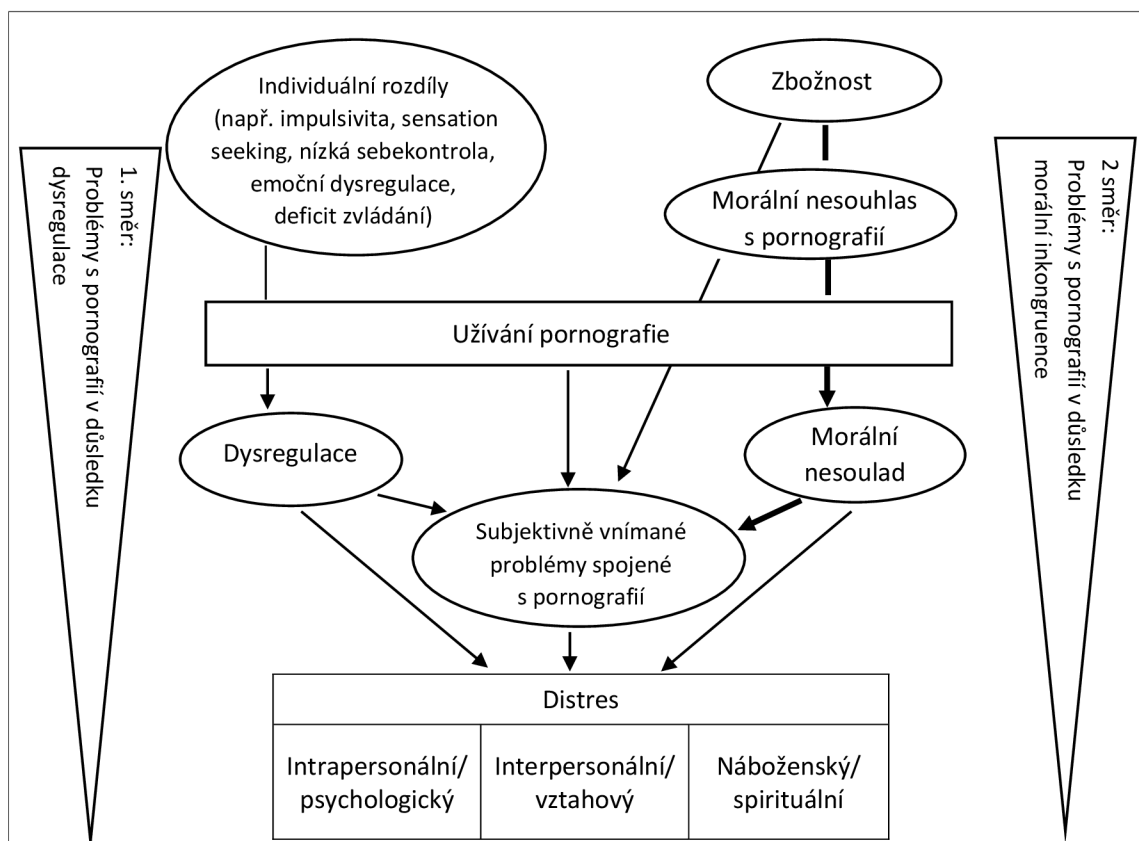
1. směr: Problémy s pornografií v důsledku dysregulace

Individuální rozdíly (např. impulsivita, sensation seeking, nízká sebekontrola, emoční dysregulace, deficit zvládání)

Zbožnost

Morální nesouhlas s pornografií

2 směr: Problémy s pornografií v důsledku morální inkongruence

Užívání pornografie

Dysregulace

Morální nesoulad

Subjektivně vnímané problémy spojené s pornografií

Distres

| Intrapersonální/ psychologický | Interpersonální/ vztahový | Náboženský/ spirituální |
|---|---|---|